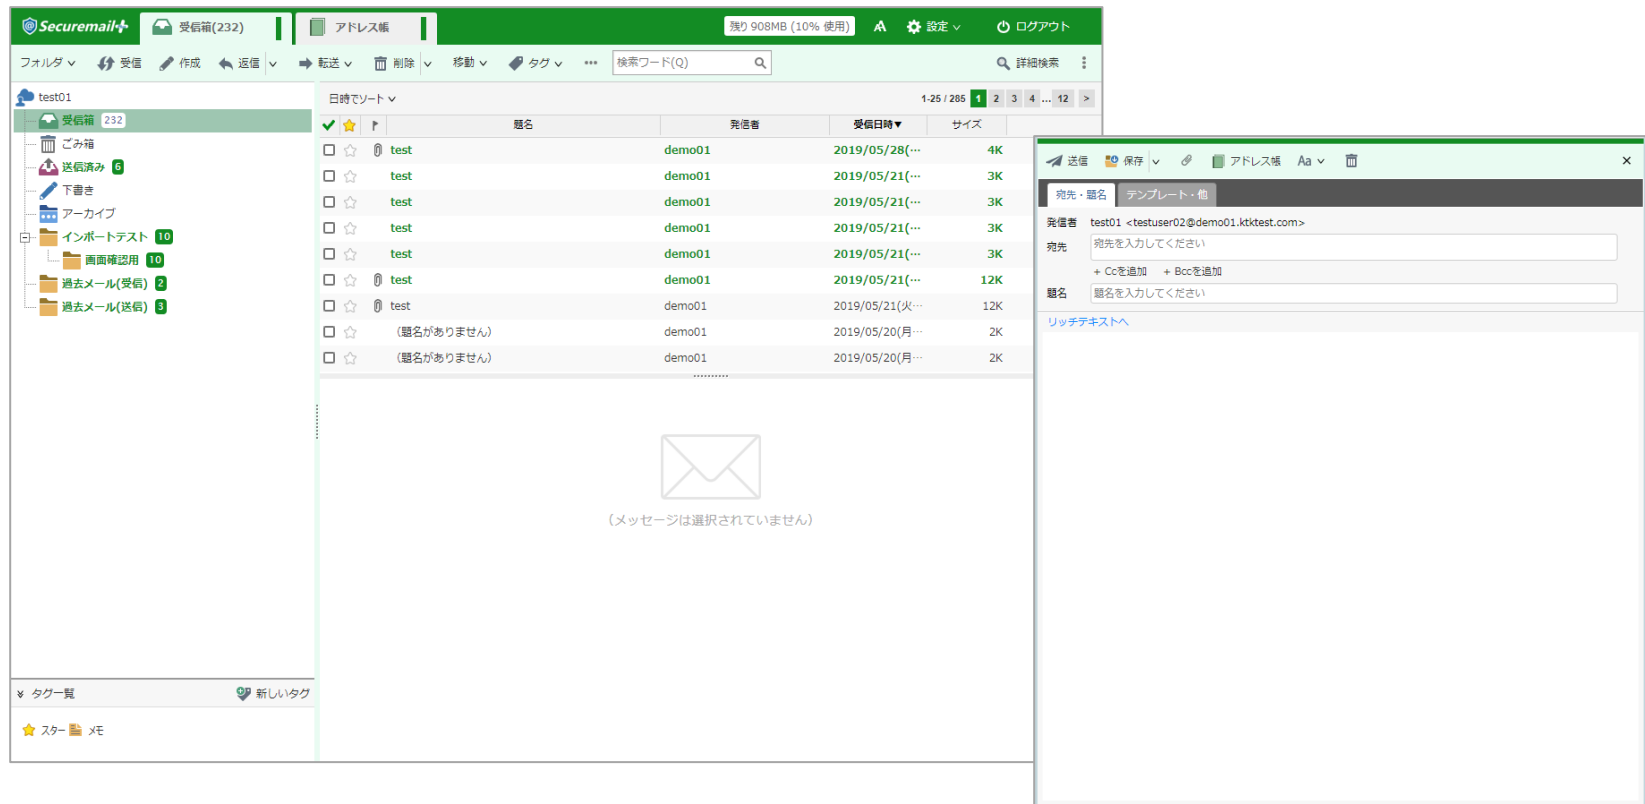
Securemail+ 受信箱(232) アドレス帳 残り 908MB (10% 使用) 設定 ログアウト

フォルダ 受信 作成 返信 転送 削除 移動 タグ ••• 検索ワード(Q) 詳細検索

test01
受信箱 232
ごみ箱
送信済み 6
下書き
アーカイブ
インポートテスト 10
画面確認用 10
過去メール(受信) 2
過去メール(送信) 3

タグ一覧 新しいタグ
スター メモ

日時でソート 1-25 / 285 1 2 3 4 ... 12 >

| | | | 題名 | 発信者 | 受信日時▼ | サイズ |
|---|---|---|---|---|---|---|
| | | | test | demo01 | 2019/05/28(··· | 4K |
| | | | test | demo01 | 2019/05/21(··· | 3K |
| | | | test | demo01 | 2019/05/21(··· | 3K |
| | | | test | demo01 | 2019/05/21(··· | 3K |
| | | | test | demo01 | 2019/05/21(··· | 3K |
| | | | test | demo01 | 2019/05/21(··· | 12K |
| | | | test | demo01 | 2019/05/21(火··· | 12K |
| | | | (題名がありません) | demo01 | 2019/05/20(月··· | 2K |
| | | | (題名がありません) | demo01 | 2019/05/20(月··· | 2K |

(メッセージは選択されていません)

送信 保存 アドレス帳 Aa ×
宛先・題名 テンプレート・他
発信者 test01 <testuser02@demo01.ktktest.com>
宛先 宛先を入力してください
+ Ccを追加 + Bccを追加
題名 題名を入力してください
リッチテキストへ